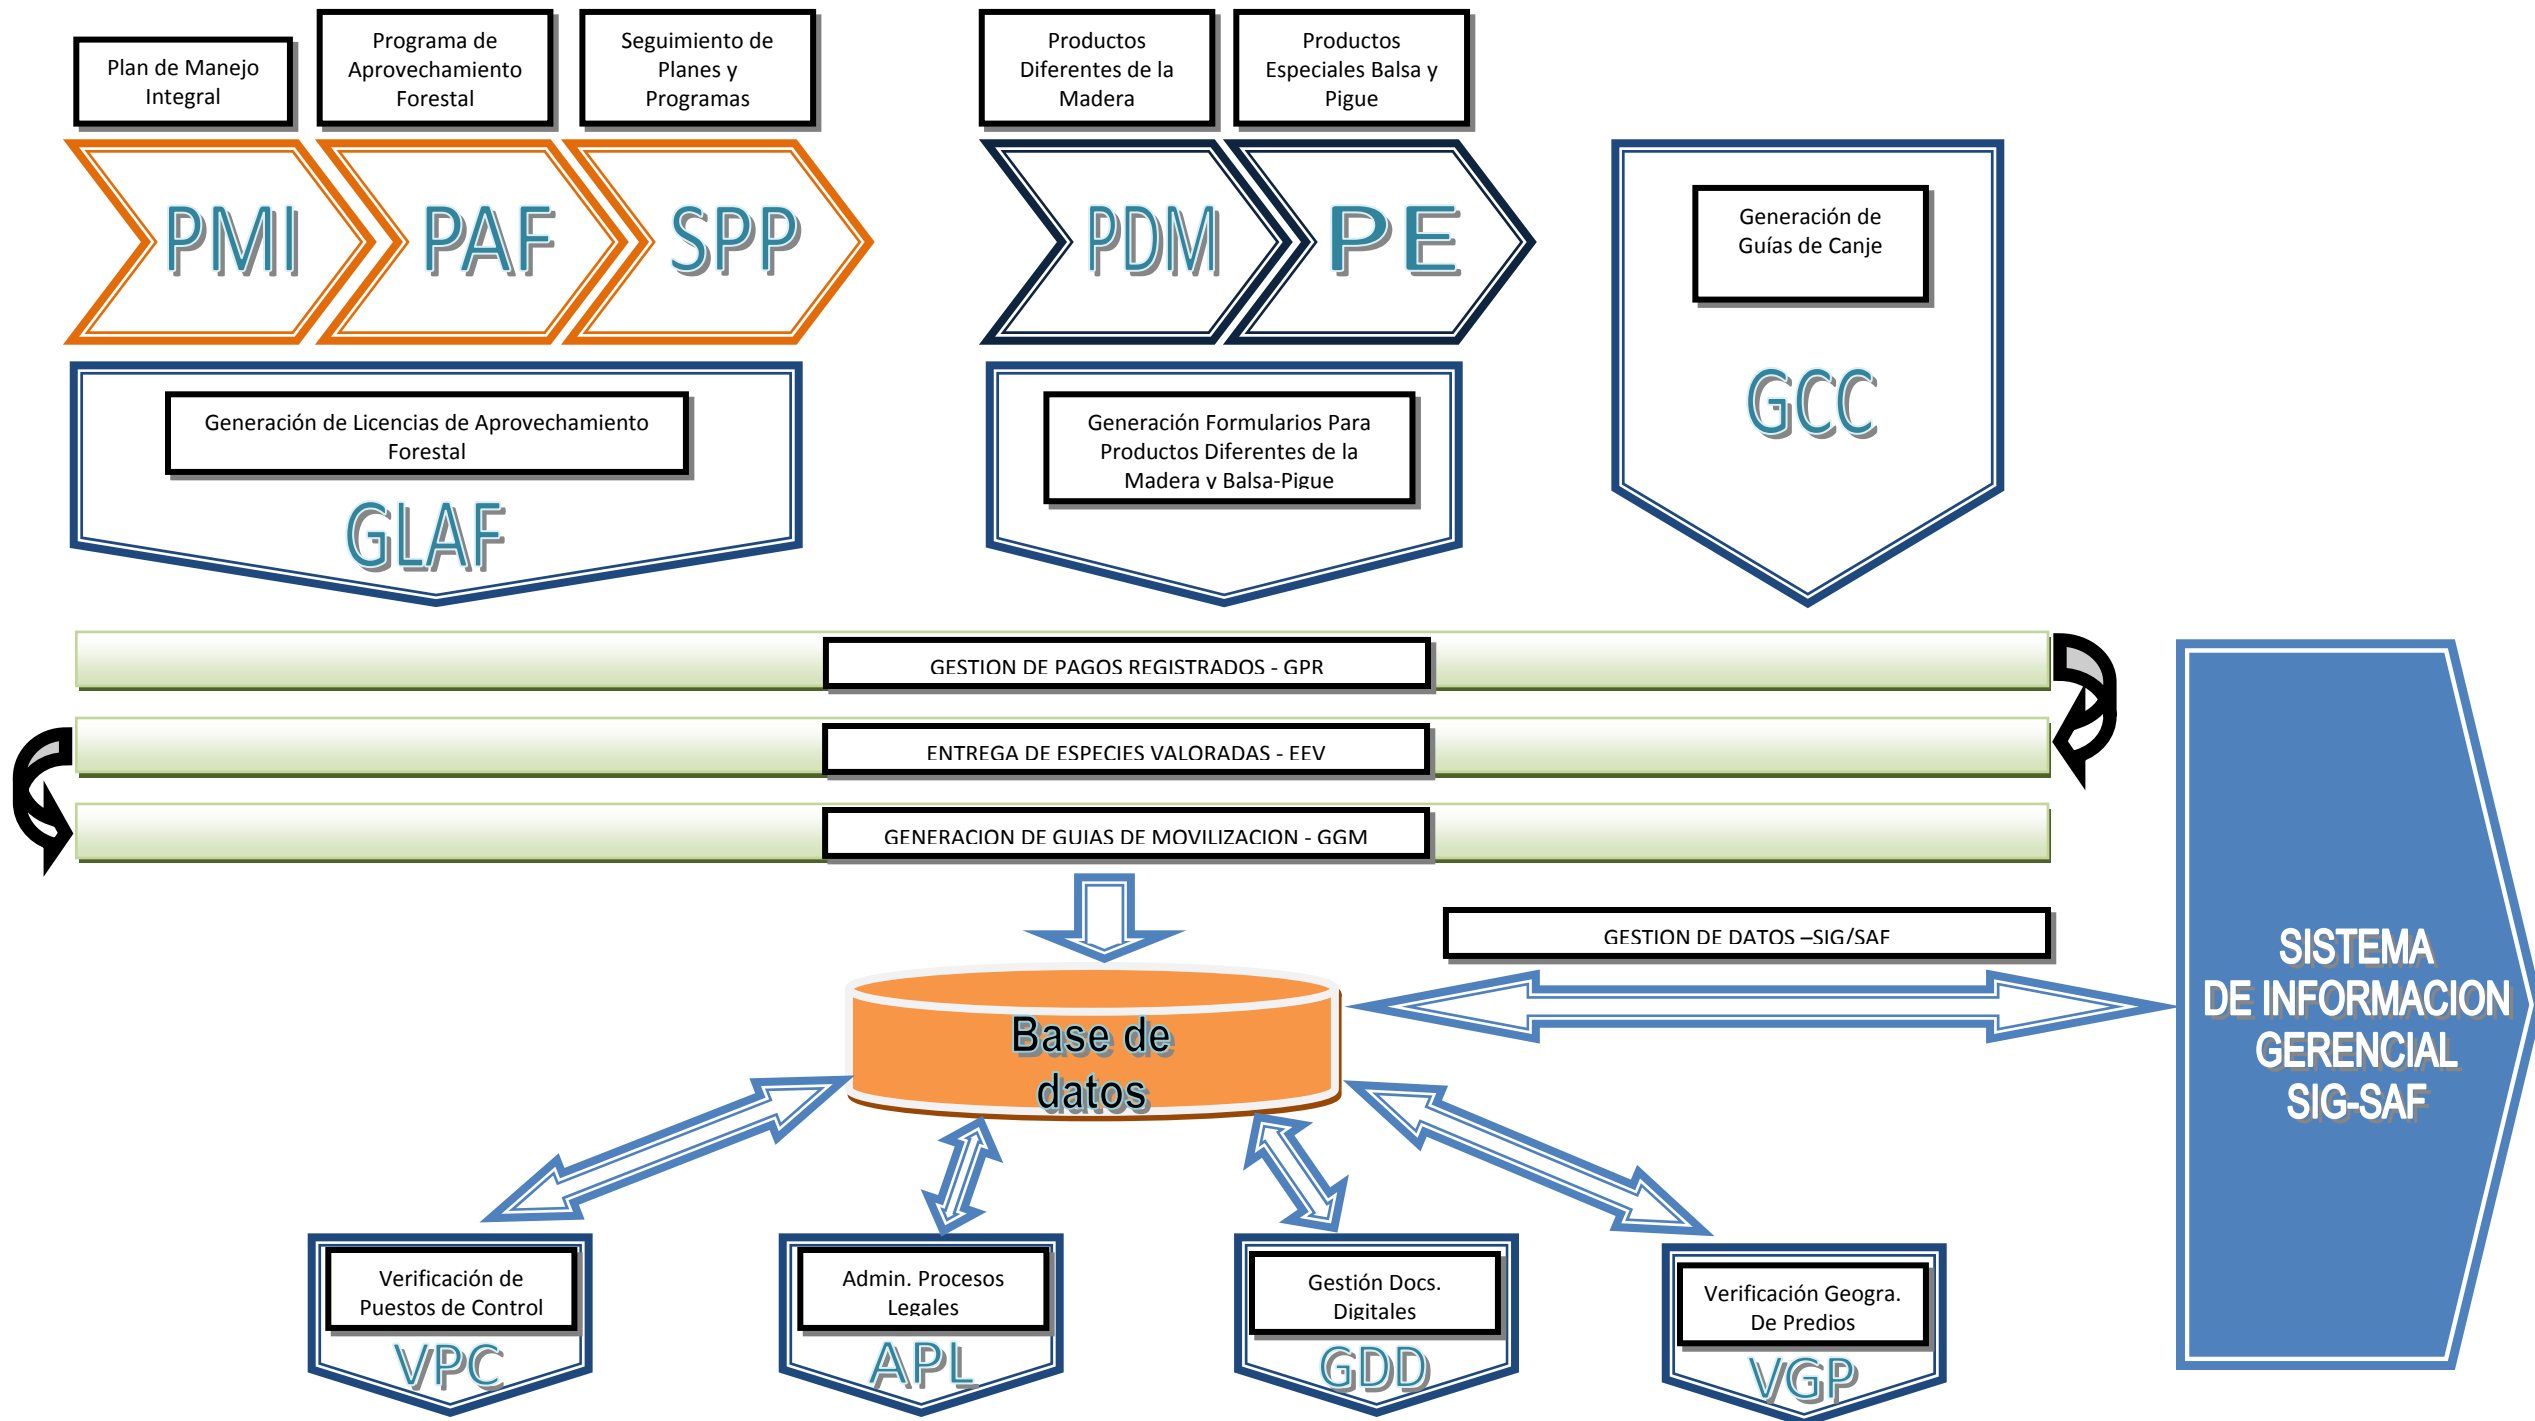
Plan de Manejo Integral

Programa de Aprovechamiento Forestal

Seguimiento de Planes y Programas

Productos Diferentes de la Madera

Productos Especiales Balsa y Pigue

PMI

PAF

SPP

PDM

PE

Generación de Guías de Canje

GCC

Generación de Licencias de Aprovechamiento Forestal

GLAF

Generación Formularios Para Productos Diferentes de la Madera y Balsa-Pigue

GESTION DE PAGOS REGISTRADOS - GPR

ENTREGA DE ESPECIES VALORADAS - EEV

GENERACION DE GUIAS DE MOVILIZACION - GGM

GESTION DE DATOS –SIG/SAF

Base de datos

SISTEMA DE INFORMACION GERENCIAL SIG-SAF

Verificación de Puestos de Control

VPC

Admin. Procesos Legales

APL

Gestión Docs. Digitales

GDD

Verificación Geogra. De Predios

VGP